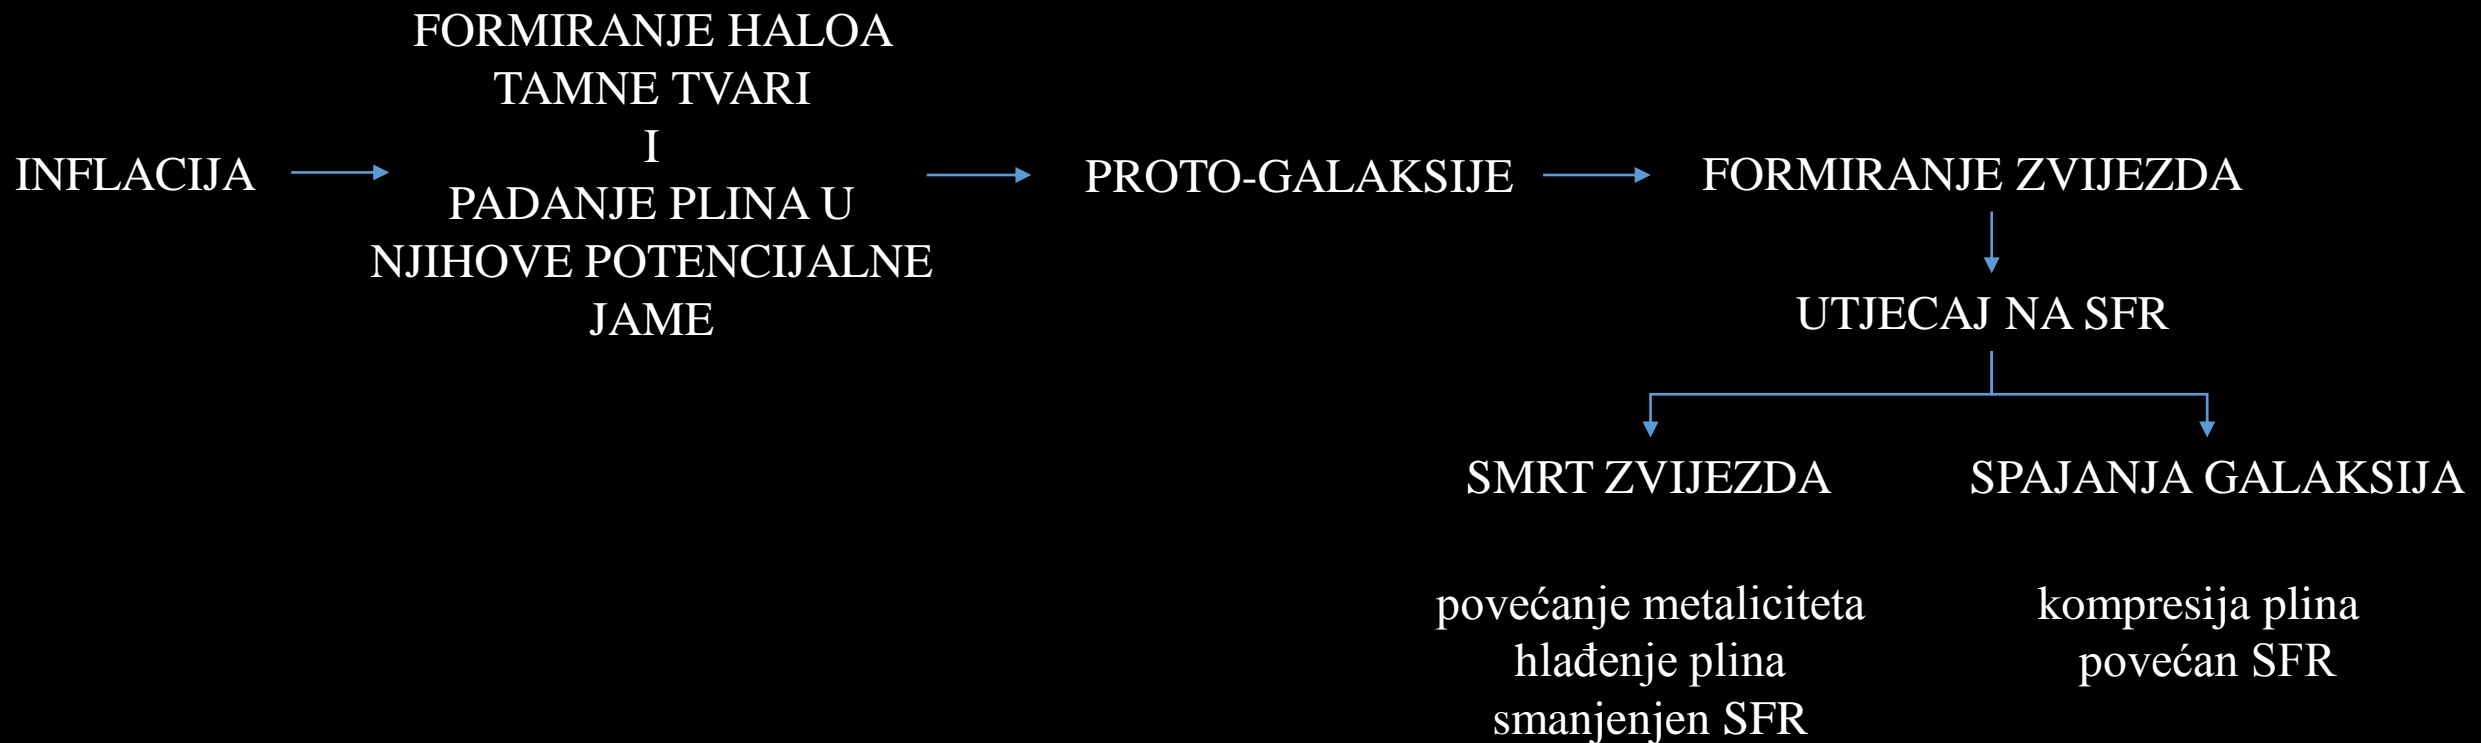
INFLACIJA

FORMIRANJE HALOA
TAMNE TVARI
I
PADANJE PLINA U
NJIHOVE POTENCIJALNE
JAME

PROTO-GALAKSIJE

FORMIRANJE ZVIJEZDA

UTJECAJ NA SFR

SMRT ZVIJEZDA

povećanje metaliciteta
hlađenje plina
smanjenjen SFR

SPAJANJA GALAKSIJA

kompresija plina
povećan SFR